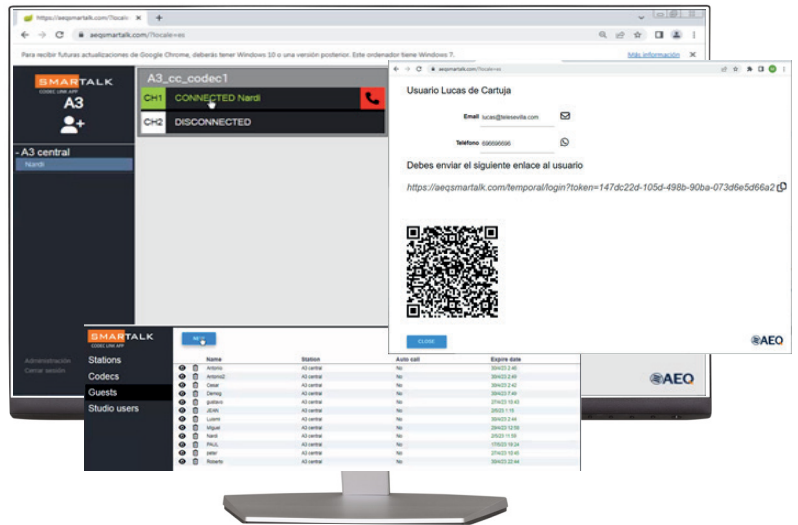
https://aeqsmartalk.com/?locale=es

aeqsmartalk.com/?locale=es

Para recibir futuras actualizaciones de Google Chrome, deberás tener Windows 10 o una versión posterior. Este ordenador tiene Windows 7.

Más información

SMARTALK
CODEC LINK APP

A3

- A3 central

Nardi

A3_cc_codec1

CH1 CONNECTED Nardi

CH2 DISCONNECTED

Administración
Cerrar sesión

aeqsmartalk.com/?locale=es

Usuario Lucas de Cartuja

Email lucas@telesevilla.com

Telefono 696696696

Debes enviar el siguiente enlace al usuario

https://aeqsmartalk.com/temporal/login?token=147dc22d-105d-498b-90ba-073d6e5d66a2

CLOSE

AEQ

AEQ

SMARTALK
CODEC LINK APP

Stations
Codecs
Guests
Studio users

NEW

| | Name | Station | Auto call | Expire date |
|---|---|---|---|---|
| | Antonio | A3 central | No | 30/4/23 2:46 |
| | Antonio2 | A3 central | No | 30/4/23 2:49 |
| | Cesar | A3 central | No | 30/4/23 2:42 |
| | Demag | A3 central | No | 30/4/23 7:46 |
| | gustavo | A3 central | No | 27/4/23 10:43 |
| | JEAN | A3 central | No | 2/5/23 1:15 |
| | Lucero | A3 central | No | 30/4/23 2:44 |
| | Miguel | A3 central | No | 29/4/23 12:59 |
| | Nardi | A3 central | No | 2/5/23 11:59 |
| | PAUL | A3 central | No | 17/5/23 18:24 |
| | peter | A3 central | No | 27/4/23 10:45 |
| | Roberto | A3 central | No | 30/4/23 22:44 |